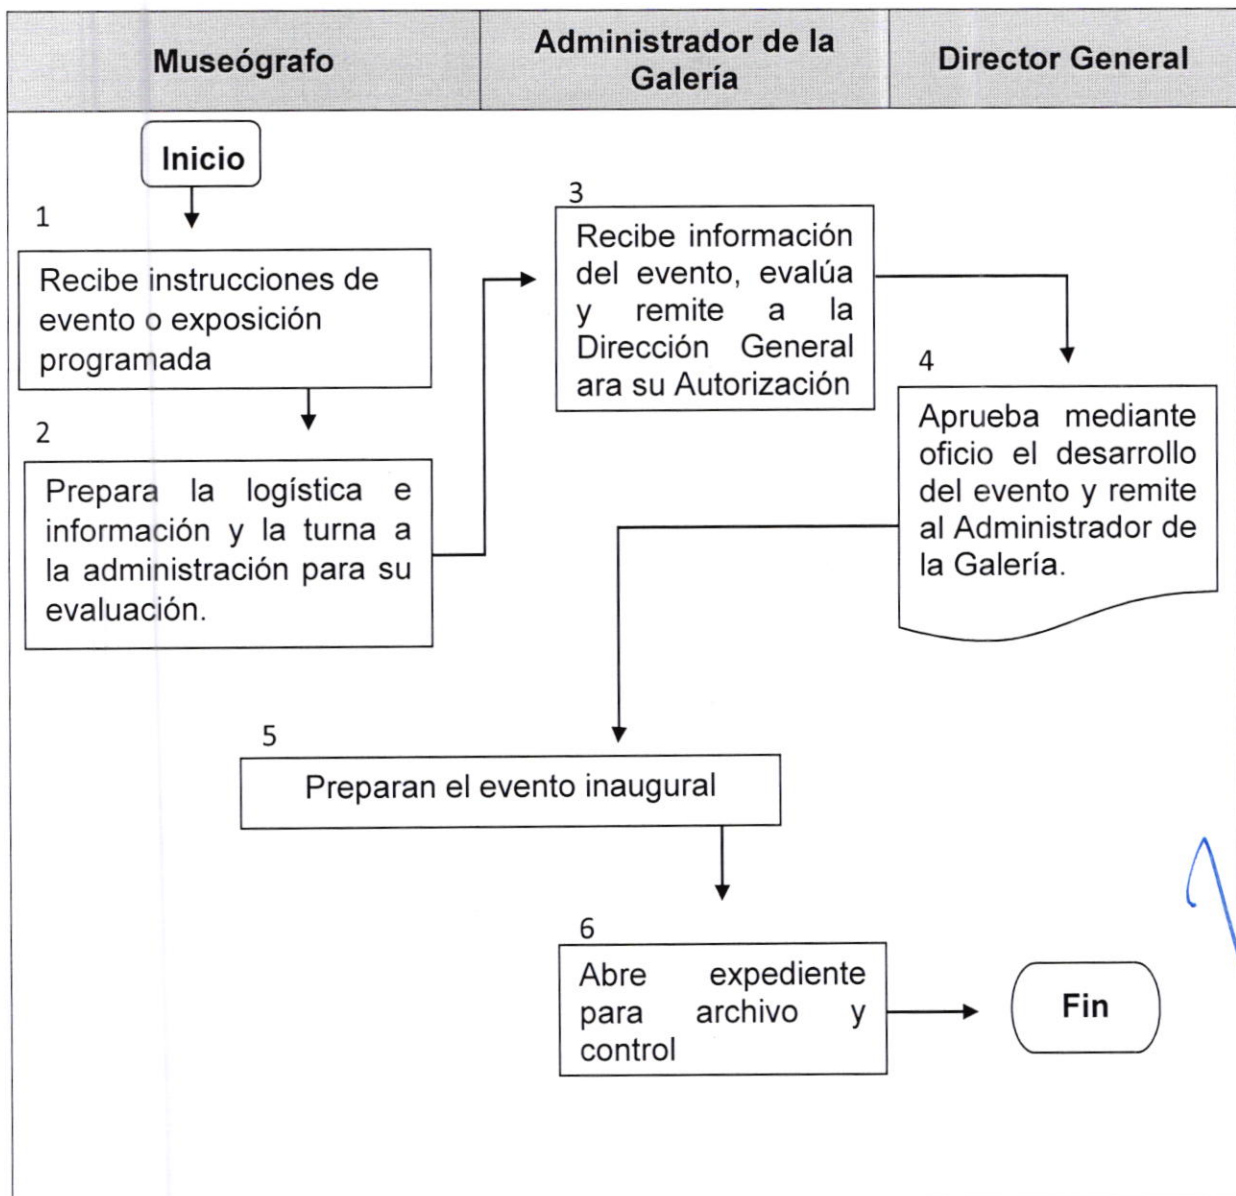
| Museógrafo | Administrador de la Galería | Director General |
|---|---|---|

Inicio

1

Recibe instrucciones de evento o exposición programada

2

Prepara la logística e información y la turna a la administración para su evaluación.

3

Recibe información del evento, evalúa y remite a la Dirección General ara su Autorización

4

Aprueba mediante oficio el desarrollo del evento y remite al Administrador de la Galería.

5

Preparan el evento inaugural

6

Abre expediente para archivo y control

Fin